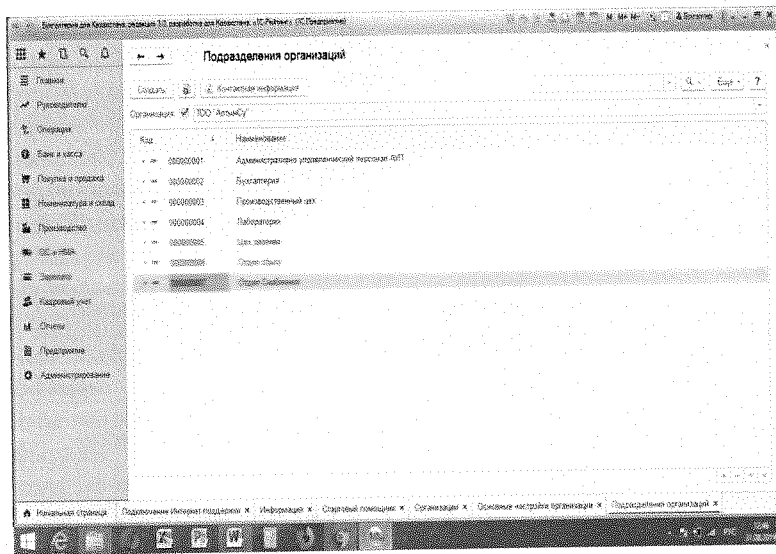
Бухгалтерия для Казахстана, редакция 3.0, разработка для Казахстана, (1С:Предприятие)

Главное
Руководителю
Операции
Банк и касса
Покупка и продажа
Номенклатура и склад
Производство
ОС и НМА
Зарплата
Кадровый учет
Отчеты
Предприятие
Администрирование

Подразделения организаций

Создать | Контактная информация | Еще | ?

Организация: ТОО "АльфаСУ"

| Код | Наименование |
|---|---|
| 000000001 | Административно управленческий персонал АУП |
| 000000002 | Бухгалтерия |
| 000000003 | Производственный цех |
| 000000004 | Лаборатория |
| 000000005 | Цех закачки |
| 000000006 | Отдел сбыта |
| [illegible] | Отдел снабжения |

Начальная страница | Подключение Интернет-поддержки × | Информация × | Стартовый помощник × | Организации × | Основные настройки организации × | Подразделения организаций ×